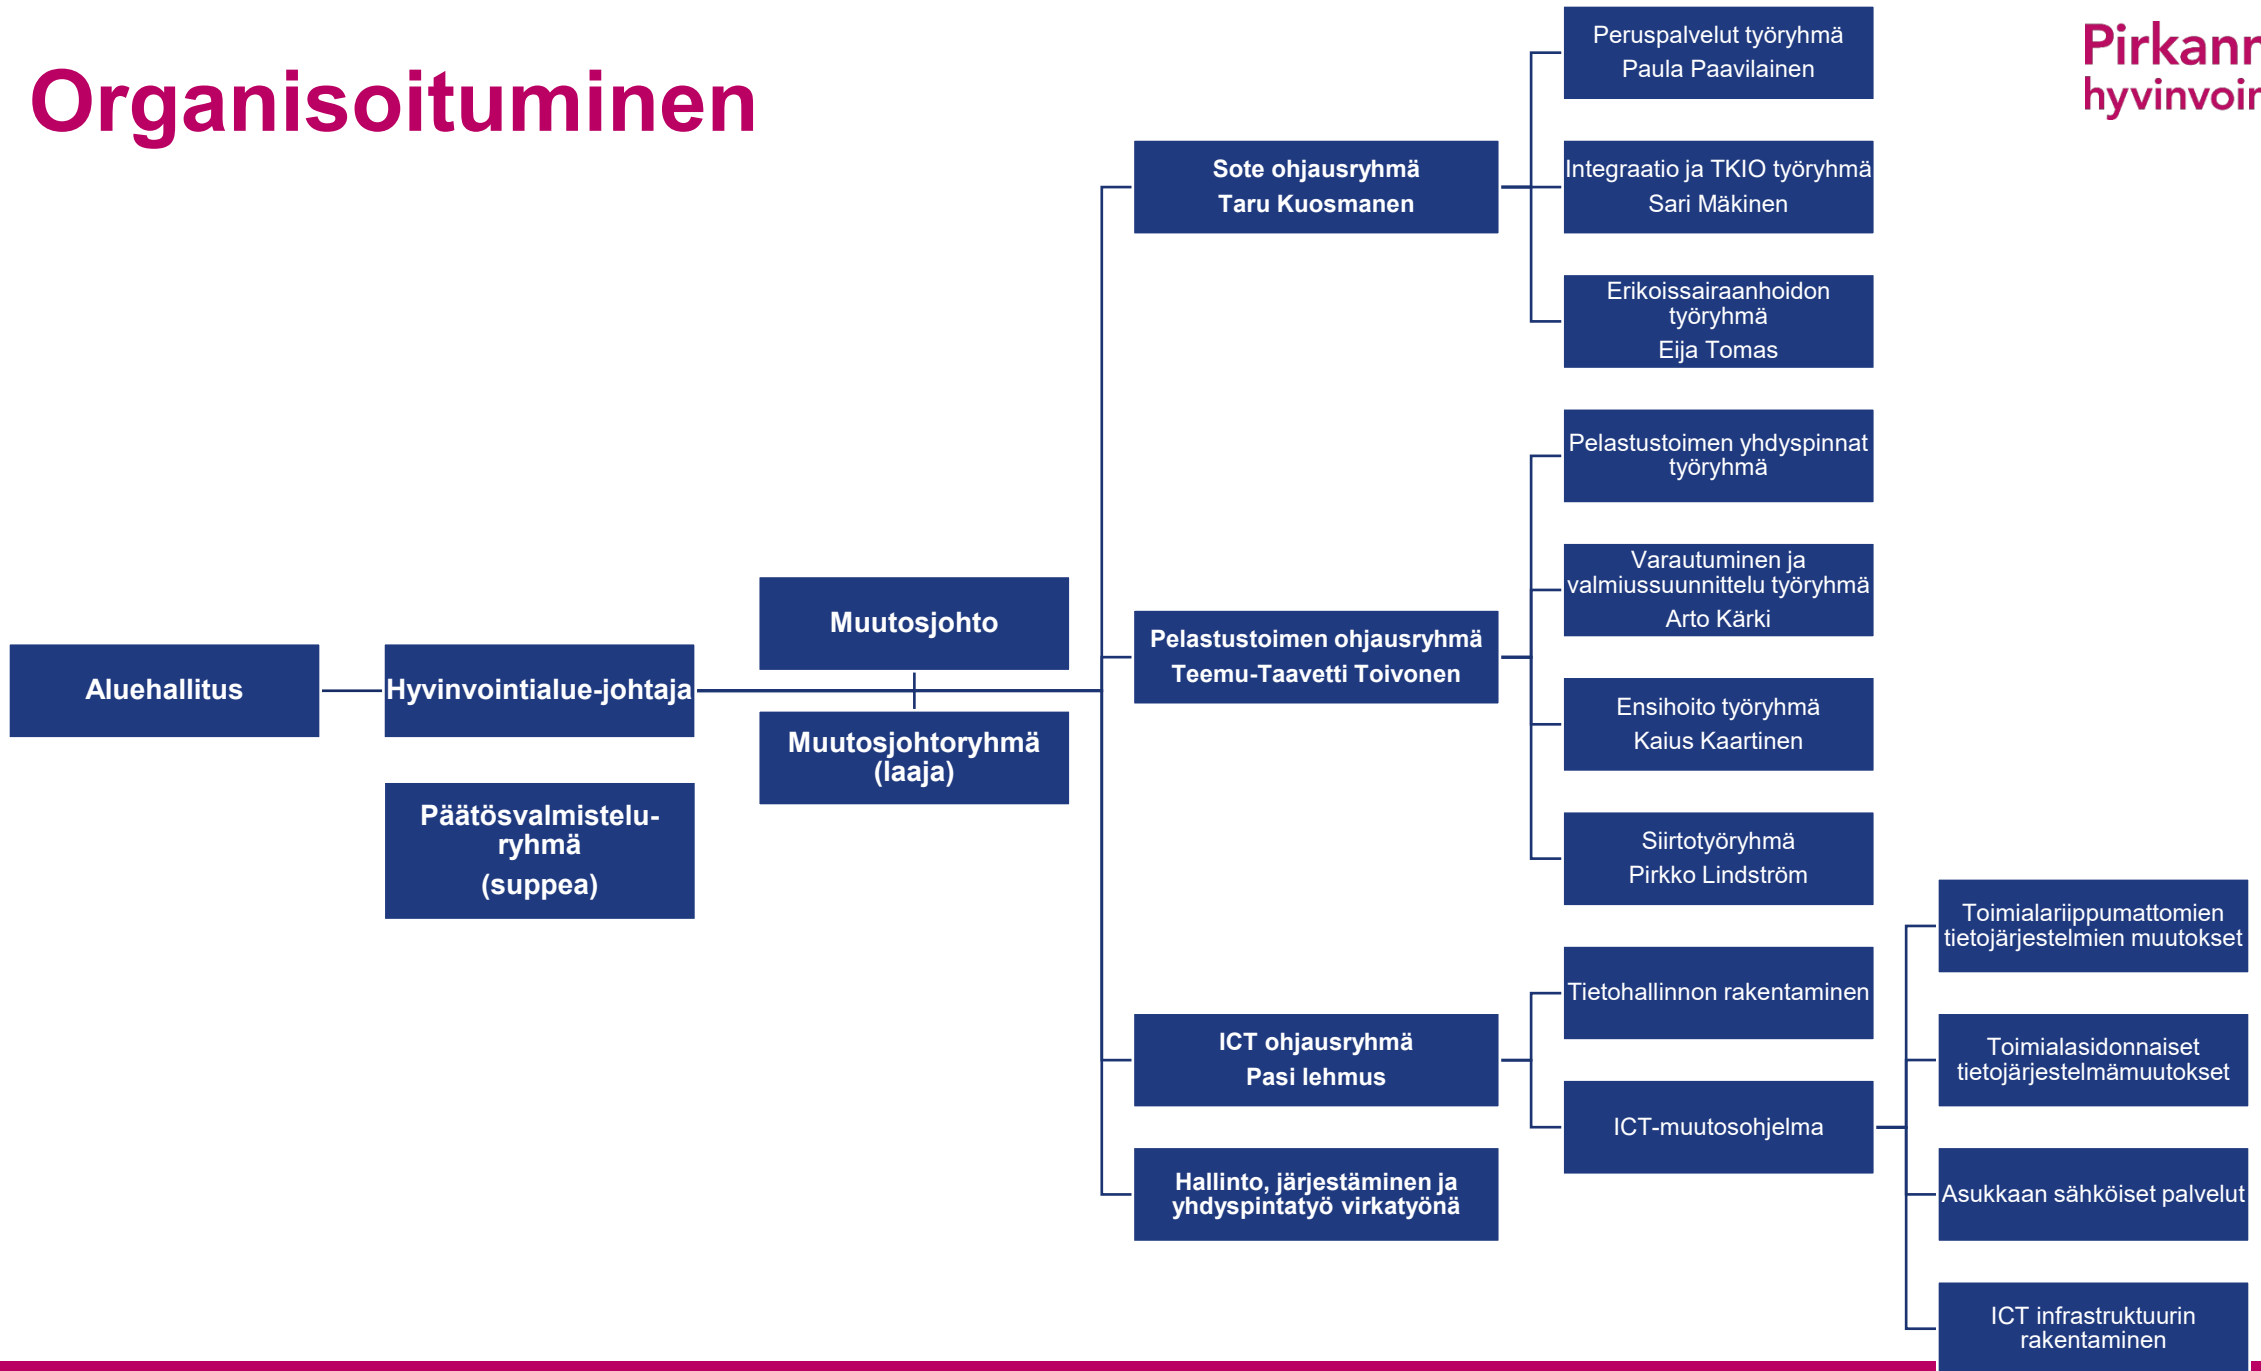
Organisoituminen

Pirkanr
hyvinvoir

Aluehallitus

Hyvinvointialue-johtaja

Päätösvalmisteluryhmä
(suppea)

Muutosjohto

Muutosjohtoryhmä
(laaja)

Sote ohjausryhmä
Taru Kuosmanen

Peruspalvelut työryhmä
Paula Paavilainen

Integraatio ja TKIO työryhmä
Sari Mäkinen

Erikoissairaanhoidon työryhmä
Eija Tomas

Pelastustoimen ohjausryhmä
Teemu-Taavetti Toivonen

Pelastustoimen yhdyspinnat työryhmä

Varautuminen ja valmiussuunnittelu työryhmä
Arto Kärki

Ensihoito työryhmä
Kaius Kaartinen

Siirtotyöryhmä
Pirkko Lindström

ICT ohjausryhmä
Pasi lehmus

Tietohallinnon rakentaminen

ICT-muutosohjelma

Toimialariippumattomien tietojärjestelmien muutokset

Toimialasidonnaiset tietojärjestelmämuutokset

Asukkaan sähköiset palvelut

ICT infrastruktuurin rakentaminen

Hallinto, järjestäminen ja yhdyspintatyö virkatyönä